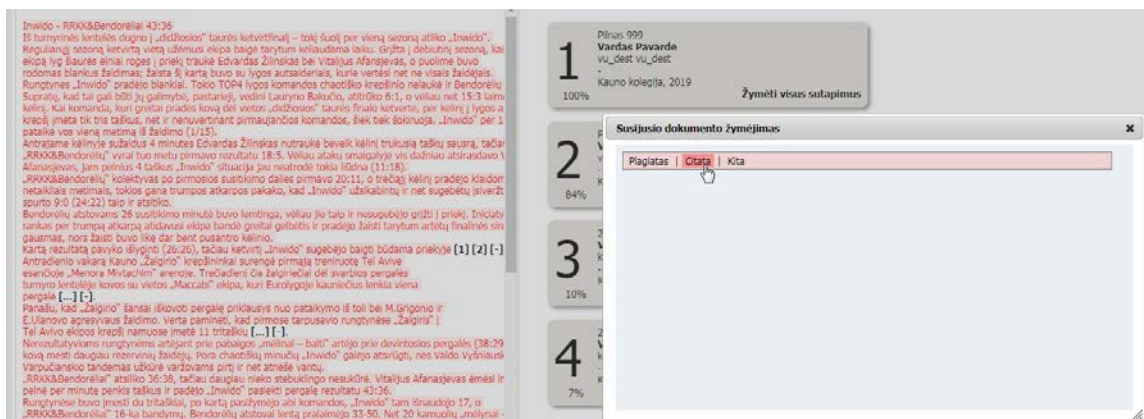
Inwido - RRKK&Bendorėliai 43:36
Iš turnyrinės lentelės dugno į „didžiosios" taurės ketvirtfinalį – tokį šuolį per vieną sezoną atliko „Inwido". Reguliarųjį sezoną ketvirtą vietą užėmusi ekipa baigė tarytum keliaudama laiku. Grįžta į debiutinį sezoną, kai ekipa lyg šiaurės elniai roges į priekį traukė Edvardas Žilinskas bei Vitalijus Afanasjevas, o puolime buvo rodomas blankus žaidimas: žaista šį kartą buvo su lygos autsaideriais, kurie vertėsi net ne visais žaidėjais.
Rungtynes „Inwido" pradėjo blankiai. Tokio TOP4 lygos komandos chaotiško krepšinio nelaukė ir Bendorėlių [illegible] Supratę, kad tai gali būti jų galimybė, pastarieji, vedini Lauryno Bakučio, atitrūko 6:1, o vėliau net 15:3 laim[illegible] kėlinį. Kai komanda, kuri greitai pradės kovą dėl vietos „didžiosios" taurės finalo ketverte, per kėlinį į lygos a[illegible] krepšį įmeta tik tris taškus, net ir nenuvertinant pirmaujančios komandos, šiek tiek šokiruoja. „Inwido" per 1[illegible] pataikė vos vieną metimą iš žaidimo (1/15).
Antrajame kėlinyje sužaidus 4 minutes Edvardas Žilinskas nutraukė beveik kėlinį trukusią taškų sausrą, tačia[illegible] „RRKK&Bendorėlių" vyrai tuo metu pirmavo rezultatu 18:5. Vėliau atakų smaigalyje vis dažniau atsirasdavo V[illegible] Afanasjevas, jam pelnius 4 taškus „Inwido" situacija jau neatrodė tokia liūdna (11:18).
„RRKK&Bendorėlių" kolektyvas po pirmosios susitikimo dalies pirmavo 20:11, o trečiąjį kėlinį pradėjo klaidom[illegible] netaiklais metimais, tokios gana trumpos atkarpos pakako, kad „Inwido" užsikabintų ir net sugebėtų įsiveržt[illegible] spurto 9:0 (24:22) taip ir atsitiko.
Bendorėlių atstovams 26 susitikimo minutė buvo lemtinga, vėliau jie taip ir nesugebėjo grįžti į priekį. Iniciaty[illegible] rankas per trumpą atkarpą atidavusi ekipa bandė greitai gelbėtis ir pradėjo žaisti tarytum artėtų finalinės sire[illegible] gausmas, nors žaisti buvo likę dar bent pusantro kėlinio.
Karta rezultata pavyko išlyginti (26:26), tačiau ketvirtį „Inwido" sugebėjo baigti būdama priekyje [1] [2] [-]
Antradienio vakarą Kauno „Žalgirio" krepšininkai surengė pirmąją treniruotę Tel Avive esančioje „Menora Mivtachim" arenoje. Trečiadienį čia žalgiriečiai dėl svarbios pergalės turnyro lentelėje kovos su vietos „Maccabi" ekipa, kuri Eurolygoje kauniečius lenkia viena pergale [...] [-].
Panašu, kad „Žalgirio" šansai iškovoti pergalę priklausys nuo pataikymo iš toli bei M.Grigonio ir E.Ulanovo agresyvaus žaidimo. Verta paminėti, kad pirmose tarpusavio rungtynėse „Žalgiris" į Tel Avivo ekipos krepšį namuose įmetė 11 tritaškių [...] [-].
Nerezultatyviems rungtynėms artėjant prie pabaigos „mėlinai – balti" artėjo prie devintosios pergalės (38:29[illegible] kovą mesti daugiau rezervinių žaidėjų. Pora chaotiškų minučių „Inwido" galėjo atsirūgti, nes Valdo Vyšniausk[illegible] Varpučianskio tandemas užkirė varžovams pirtį ir netnešė vantų.
„RRKK&Bendorėliai" atsiliko 36:38, tačiau daugiau nieko stebuklingo nesukūrė. Vitalijus Afanasjevas ėmėsi ir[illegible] pelnė per minutę penkis taškus ir padėjo „Inwido" pasiekti pergalę rezultatu 43:36.
Rungtynėse buvo įmesti du tritaškiai, po kartą pasižymėjo abi komandos, „Inwido" tam išnaudojo 17, o „RRKK&Bendorėliai" 16-ka bandymų. Bendorėlių atstovai ferta pralaimėjo 33-50. Net 20 kamuolių „mėlynai -

1
Pilnas 999
Vardas Pavarde
vu_dest vu_dest
-
Kauno kolegija, 2019
100%
Žymėti visus sutapimus

2
84%

3
10%

4
7%

Susijusio dokumento žymėjimas
×
Plagiatas | Citata | Kita